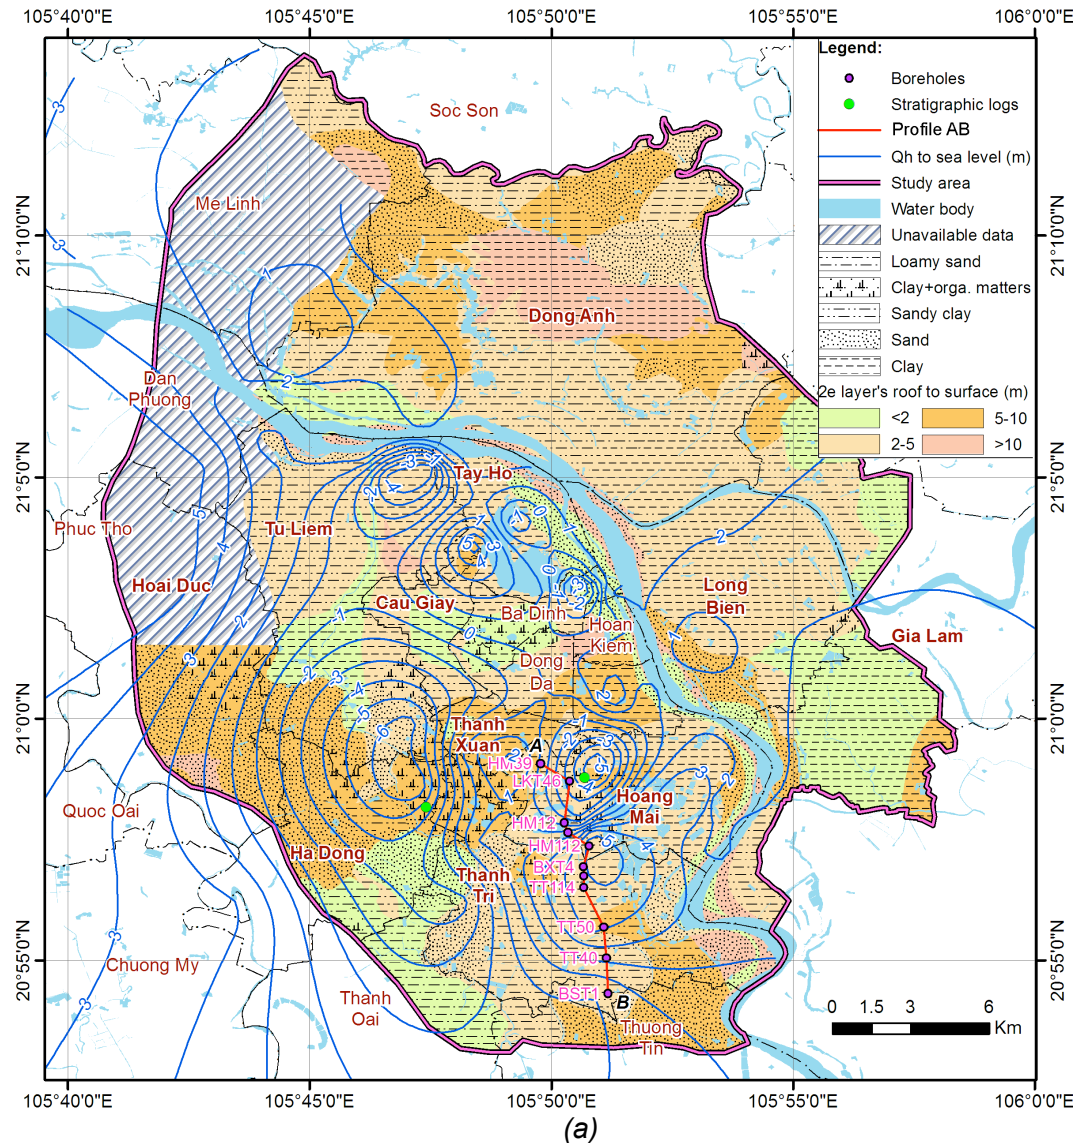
105°40'0"E 105°45'0"E 105°50'0"E 105°55'0"E 106°0'0"E

Legend:
Boreholes
Stratigraphic logs
Profile AB
Qh to sea level (m)
Study area
Water body
Unavailable data
Loamy sand
Clay+orga. matters
Sandy clay
Sand
Clay
2e layer's roof to surface (m)

| <2 | 5-10 |
|---|---|
| 2-5 | >10 |

Soc Son
Me Linh
Dong Anh
Dan Phuong
Tay Ho
Phuc Tho
Tu Liem
Hoai Duc
Cau Giay
Ba Dinh
Hoan Kiem
Long Bien
Gia Lam
Dong Da
Thanh Xuan
Hoang Mai
Quoc Oai
Ha Dong
Thanh Tri
Chuong My
Thanh Oai
Thuong Tin

A
B
HM39
LKT46
HM12
HM112
BXT4
TT114
TT50
TT40
BST1

21°10'0"N
21°5'0"N
21°0'0"N
20°55'0"N

0 1.5 3 6 Km

(a)